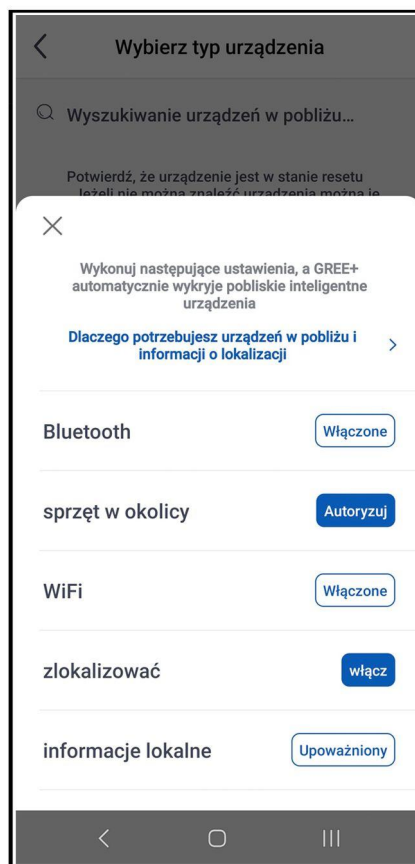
Wybierz typ urządzenia

Wyszukiwanie urządzeń w pobliżu...

Potwierdź, że urządzenie jest w stanie resetu
Jeżeli nie można znaleźć urządzenia można je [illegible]

Wykonuj następujące ustawienia, a GREE+ automatycznie wykryje pobliskie inteligentne urządzenia

Dlaczego potrzebujesz urządzeń w pobliżu i informacji o lokalizacji

Bluetooth
Włączone

sprzęt w okolicy
Autoryzuj

WiFi
Włączone

zlokalizować
włącz

informacje lokalne
Upoważniony